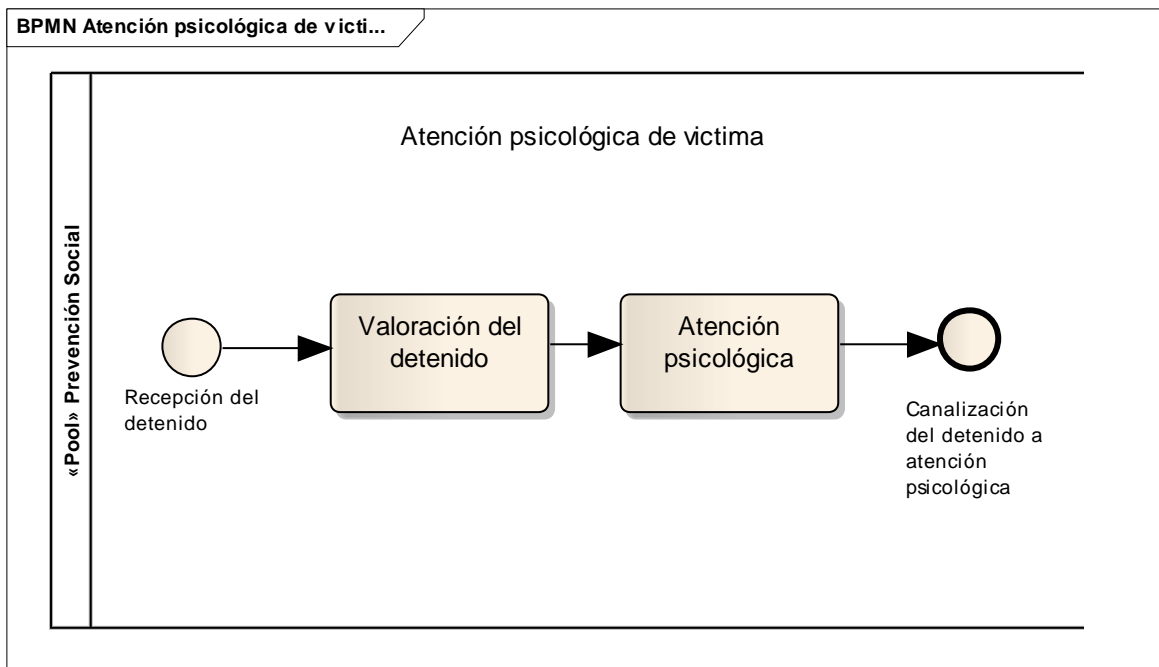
BPMN Atención psicológica de victi...

«Pool» Prevención Social

Atención psicológica de victima

Recepción del detenido

Valoración del detenido

Atención psicológica

Canalización del detenido a atención psicológica